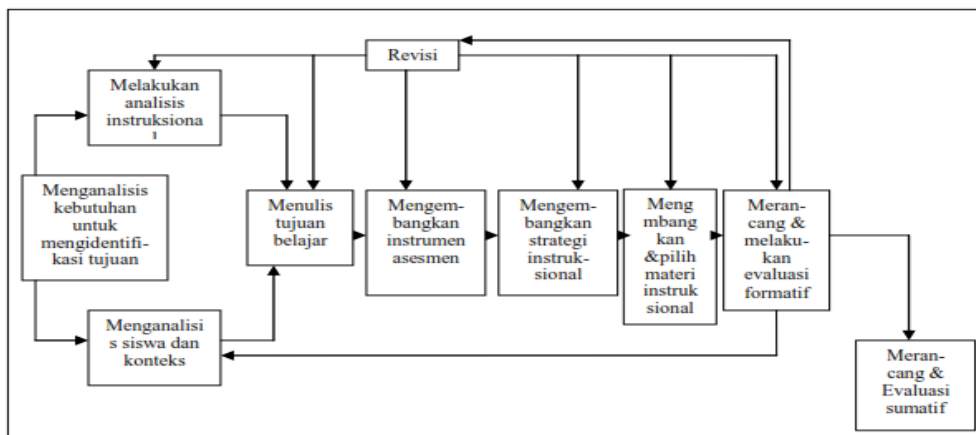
Revisi

Melakukan analisis instruksional

Menganalisis kebutuhan untuk mengidentifikasi tujuan

Menganalisis siswa dan konteks

Menulis tujuan belajar

Mengembangkan instrumen asesmen

Mengembangkan strategi instruksional

Mengmbangkan &pilih materi instruksional

Merancang & melakukan evaluasi formatif

Merancang & Evaluasi sumatif